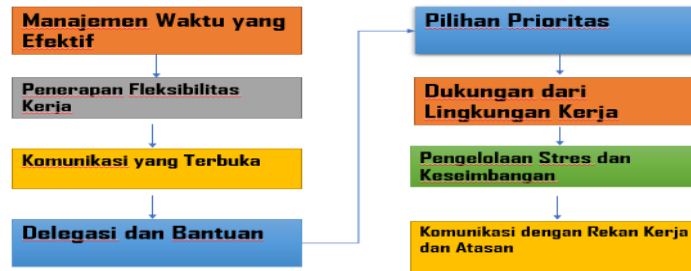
Manajemen Waktu yang Efektif

Penerapan Fleksibilitas Kerja

Komunikasi yang Terbuka

Delegasi dan Bantuan

Pilihan Prioritas

Dukungan dari Lingkungan Kerja

Pengelolaan Stres dan Keseimbangan

Komunikasi dengan Rekan Kerja dan Atasan